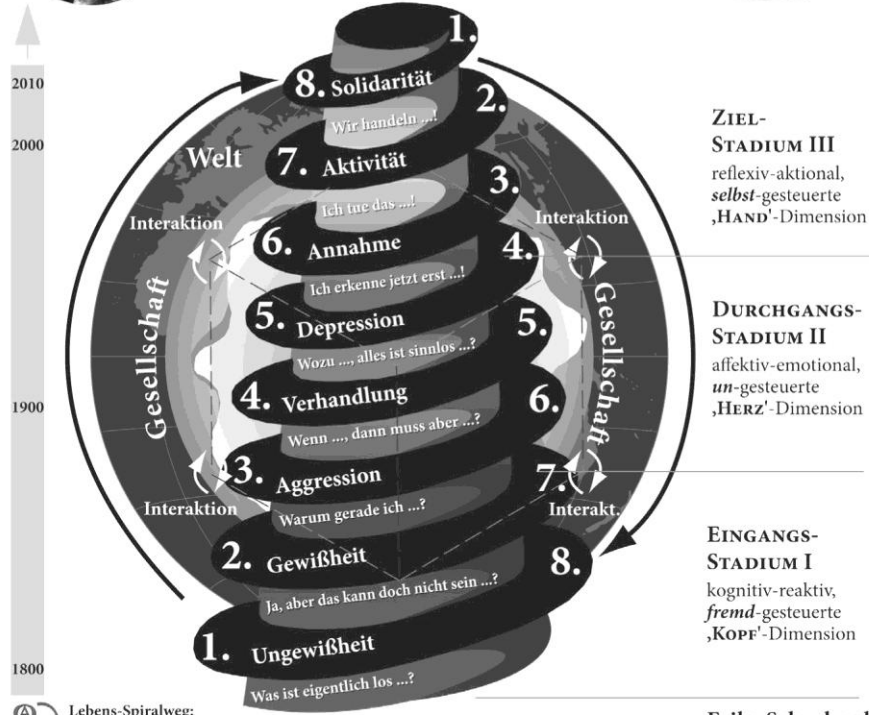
2010
2000
1900
1800

1.
8. Solidarität
2.
Wir handeln ...!
Welt
7. Aktivität
3.
Ich tue das ...!
Interaktion
Interaktion
6. Annahme
4.
Ich erkenne jetzt erst ...!
5. Depression
5.
Wozu ..., alles ist sinnlos ...?
Gesellschaft
Gesellschaft
4. Verhandlung
6.
Wenn ..., dann muss aber ...?
3. Aggression
7.
Interaktion
Interakt.
Warum gerade ich ...?
2. Gewißheit
8.
Ja, aber das kann doch nicht sein ...?
1. Ungewißheit
Was ist eigentlich los ...?

ZIEL-
STADIUM III
reflexiv-aktional, *selbst*-gesteuerte ,HAND'-Dimension

DURCHGANGS-
STADIUM II
affektiv-emotional, *un*-gesteuerte ,HERZ'-Dimension

EINGANGS-
STADIUM I
kognitiv-reaktiv, *fremd*-gesteuerte ,KOPF'-Dimension

Lebens-Spiralweg:
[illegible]